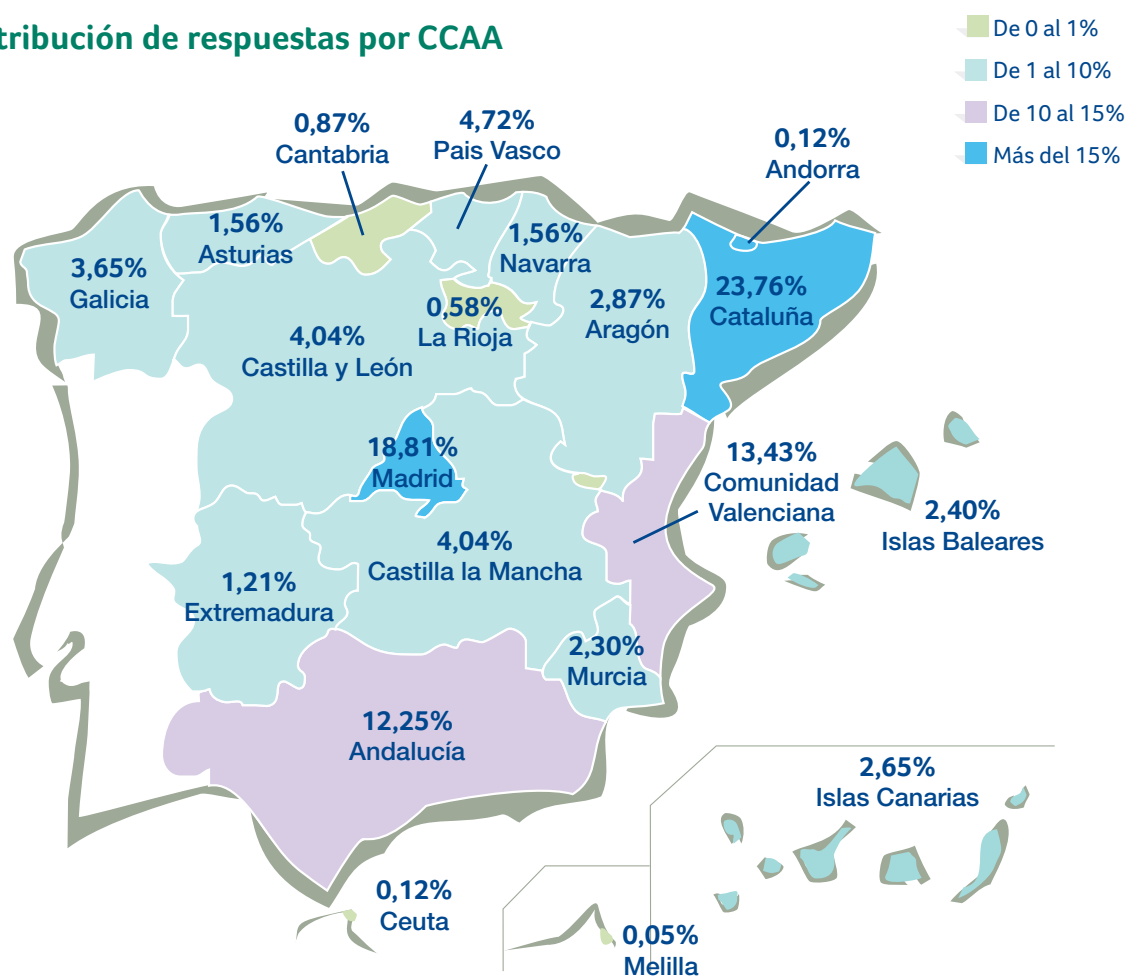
tribución de respuestas por CCAA

De 0 al 1%
De 1 al 10%
De 10 al 15%
Más del 15%

0,87%
Cantabria

4,72%
Pais Vasco

0,12%
Andorra

1,56%
Asturias

3,65%
Galicia

1,56%
Navarra

23,76%
Cataluña

0,58%
La Rioja

2,87%
Aragón

4,04%
Castilla y León

18,81%
Madrid

13,43%
Comunidad Valenciana

2,40%
Islas Baleares

4,04%
Castilla la Mancha

1,21%
Extremadura

2,30%
Murcia

12,25%
Andalucía

2,65%
Islas Canarias

0,12%
Ceuta

0,05%
Melilla